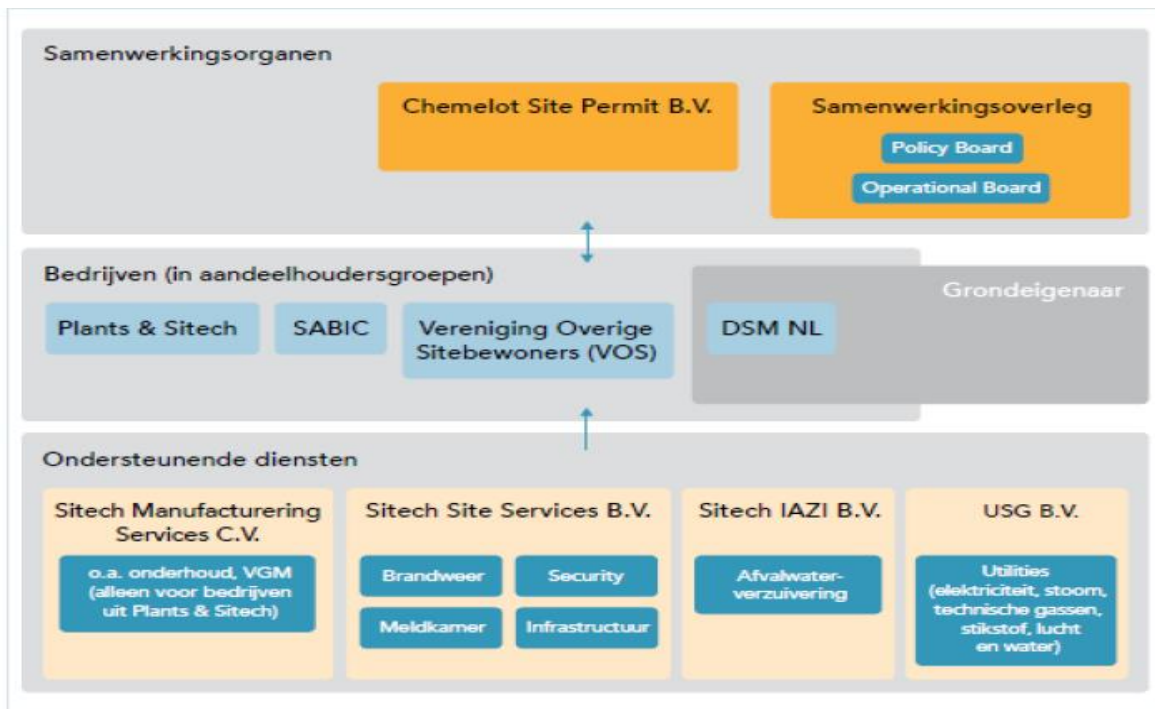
Samenwerkingsorganen

Chemelot Site Permit B.V.

Samenwerkingsoverleg

Policy Board

Operational Board

Bedrijven (in aandeelhoudersgroepen)

Grondeigenaar

Plants & Sitech

SABIC

Vereniging Overige Sitebewoners (VOS)

DSM NL

Ondersteunende diensten

Sitech Manufacturering Services C.V.

o.a. onderhoud, VGM (alleen voor bedrijven uit Plants & Sitech)

Sitech Site Services B.V.

Brandweer

Security

Meldkamer

Infrastructuur

Sitech IAZI B.V.

Afvalwaterverzuivering

USG B.V.

Utilities (elektriciteit, stoom, technische gassen, stikstof, lucht en water)